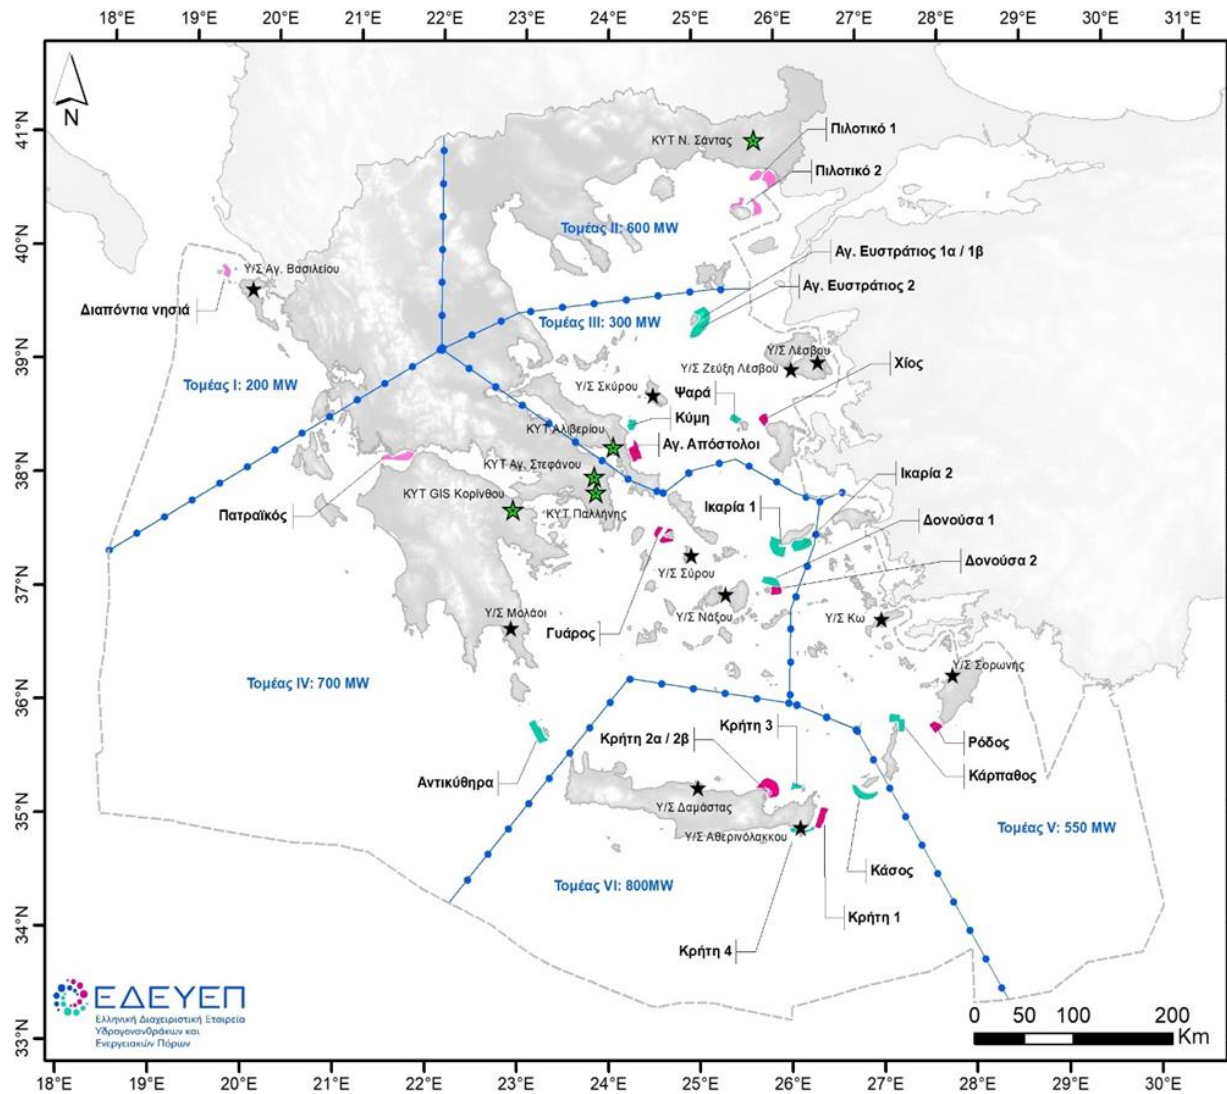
18°E 19°E 20°E 21°E 22°E 23°E 24°E 25°E 26°E 27°E 28°E 29°E 30°E 31°E

N

41°N
40°N
39°N
38°N
37°N
36°N
35°N
34°N
33°N

ΚΥΤ Ν. Σάντας
Πιλοτικό 1
Πιλοτικό 2
Τομέας II: 600 MW
Αγ. Ευστράτιος 1α / 1β
Υ/Σ Αγ. Βασιλείου
Αγ. Ευστράτιος 2
Διαπόντια νησιά
Τομέας III: 300 MW
Υ/Σ Λέσβου
Υ/Σ Ζεύξη Λέσβου
Τομέας I: 200 MW
Χίος
Υ/Σ Σκύρου
Ψαρά
Κύμη
ΚΥΤ Αλιβερίου
Αγ. Απόστολοι
ΚΥΤ Αγ. Στεφάνου
Ικαρία 2
ΚΥΤ GIS Κορίνθου
ΚΥΤ Παλλήνης
Πατραϊκός
Ικαρία 1
Δονούσα 1
Υ/Σ Σύρου
Δονούσα 2
Υ/Σ Νάξου
Υ/Σ Κω
Υ/Σ Μολάοι
Γυάρος
Υ/Σ Σορωνής
Τομέας IV: 700 MW
Κρήτη 3
Ρόδος
Κρήτη 2α / 2β
Αντικύθηρα
Κάρπαθος
Υ/Σ Δαμάστας
Υ/Σ Αθερινόλακκου
Τομέας V: 550 MW
Τομέας VI: 800MW
Κάσος
Κρήτη 1
Κρήτη 4

ΕΔΕΥΕΠ
Ελληνική Διαχειριστική Εταιρεία Υδρογονανθράκων και Ενεργειακών Πόρων

0 50 100 200 Km

18°E 19°E 20°E 21°E 22°E 23°E 24°E 25°E 26°E 27°E 28°E 29°E 30°E